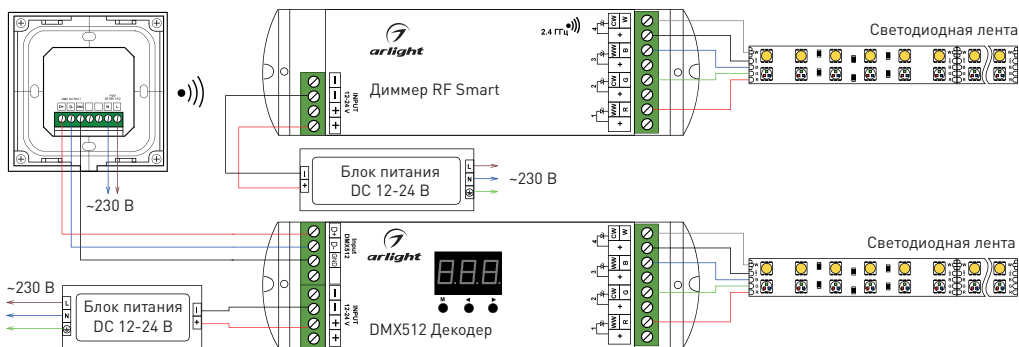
arlight

2.4 ГГц

Светодиодная лента

INPUT 12-24 V

Диммер RF Smart

4 CW + 3 WW B + 2 CW G + 1 WW R +

Блок питания DC 12-24 В

L N

~230 В

~230 В

Input DMX512

D+ D- GND

arlight

Светодиодная лента

M

~230 В

L N

Блок питания DC 12-24 В

INPUT 12-24 V

DMX512 Декодер

4 CW + 3 WW B + 2 CW G + 1 WW R +